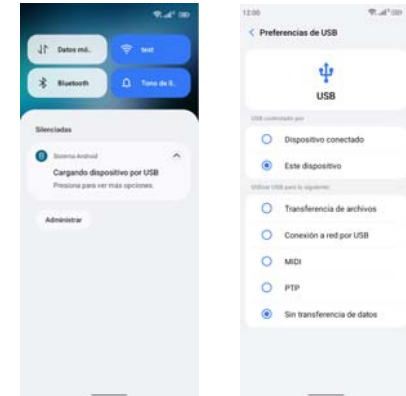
Datos mó...

test

Bluetooth

Tono de ll...

Silenciadas

Sistema Android

Cargando dispositivo por USB

Presiona para ver más opciones.

Administrar

12:00

Preferencias de USB

USB

USB controlado por

Dispositivo conectado

Este dispositivo

Utilizar USB para lo siguiente

Transferencia de archivos

Conexión a red por USB

MIDI

PTP

Sin transferencia de datos